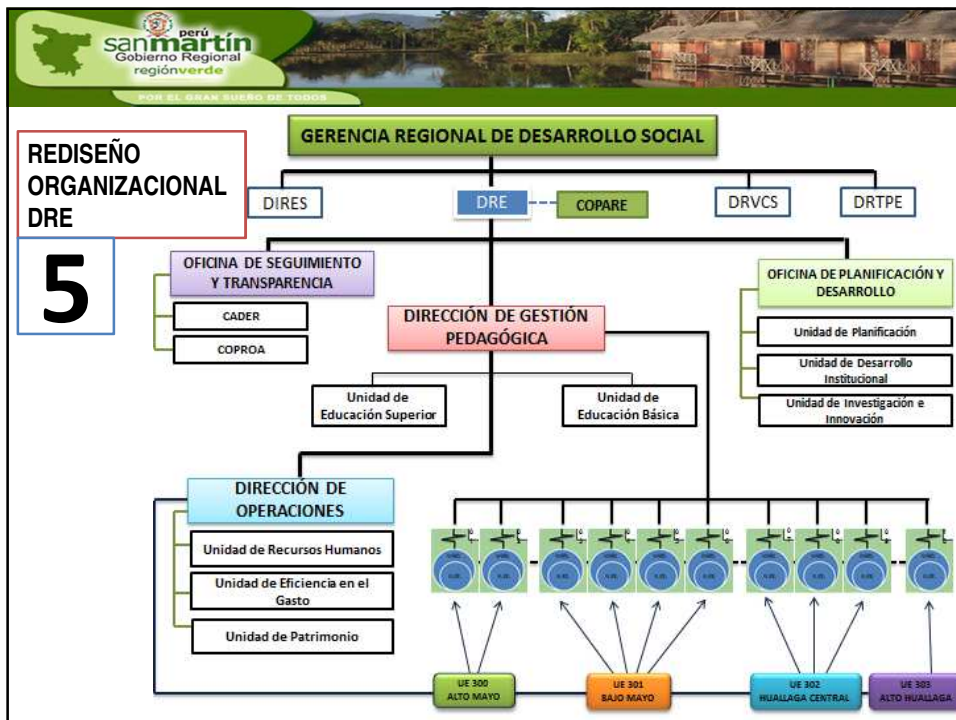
perú
sanmartín
Gobierno Regional
regiónverde
POR EL GRAN SUEÑO DE TODOS

REDISEÑO ORGANIZACIONAL DRE

5

GERENCIA REGIONAL DE DESARROLLO SOCIAL

DIRES
DRE
COPARE
DRVCS
DRTPE

OFICINA DE SEGUIMIENTO Y TRANSPARENCIA
CADER
COPROA

DIRECCIÓN DE GESTIÓN PEDAGÓGICA
Unidad de Educación Superior
Unidad de Educación Básica

OFICINA DE PLANIFICACIÓN Y DESARROLLO
Unidad de Planificación
Unidad de Desarrollo Institucional
Unidad de Investigación e Innovación

DIRECCIÓN DE OPERACIONES
Unidad de Recursos Humanos
Unidad de Eficiencia en el Gasto
Unidad de Patrimonio

UE 300 ALTO MAYO
UE 301 BAJO MAYO
UE 302 HUALLAGA CENTRAL
UE 303 ALTO HUALLAGA